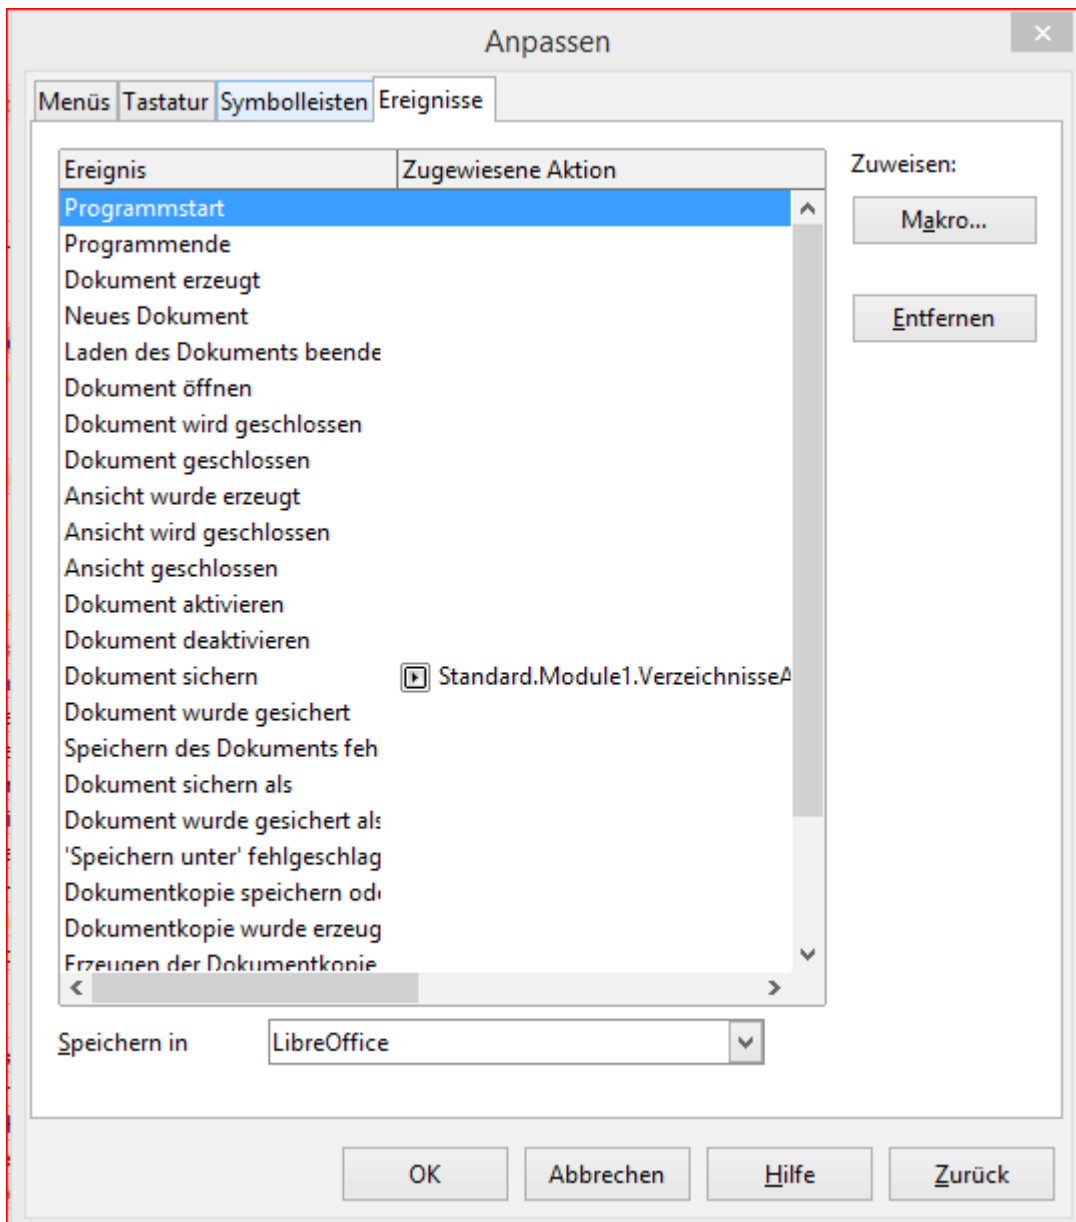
Anpassen

Menüs | Tastatur | Symbolleisten | Ereignisse

| Ereignis | Zugewiesene Aktion |
|---|---|
| Programmstart | |
| Programmende | |
| Dokument erzeugt | |
| Neues Dokument | |
| Laden des Dokuments beende | |
| Dokument öffnen | |
| Dokument wird geschlossen | |
| Dokument geschlossen | |
| Ansicht wurde erzeugt | |
| Ansicht wird geschlossen | |
| Ansicht geschlossen | |
| Dokument aktivieren | |
| Dokument deaktivieren | |
| Dokument sichern | Standard.Module1.VerzeichnisseA |
| Dokument wurde gesichert | |
| Speichern des Dokuments feh | |
| Dokument sichern als | |
| Dokument wurde gesichert al: | |
| 'Speichern unter' fehlgeschlag | |
| Dokumentkopie speichern od | |
| Dokumentkopie wurde erzeug | |
| Erzeugen der Dokumentkopie | |

Zuweisen:

Makro...

Entfernen

Speichern in LibreOffice

OK Abbrechen Hilfe Zurück